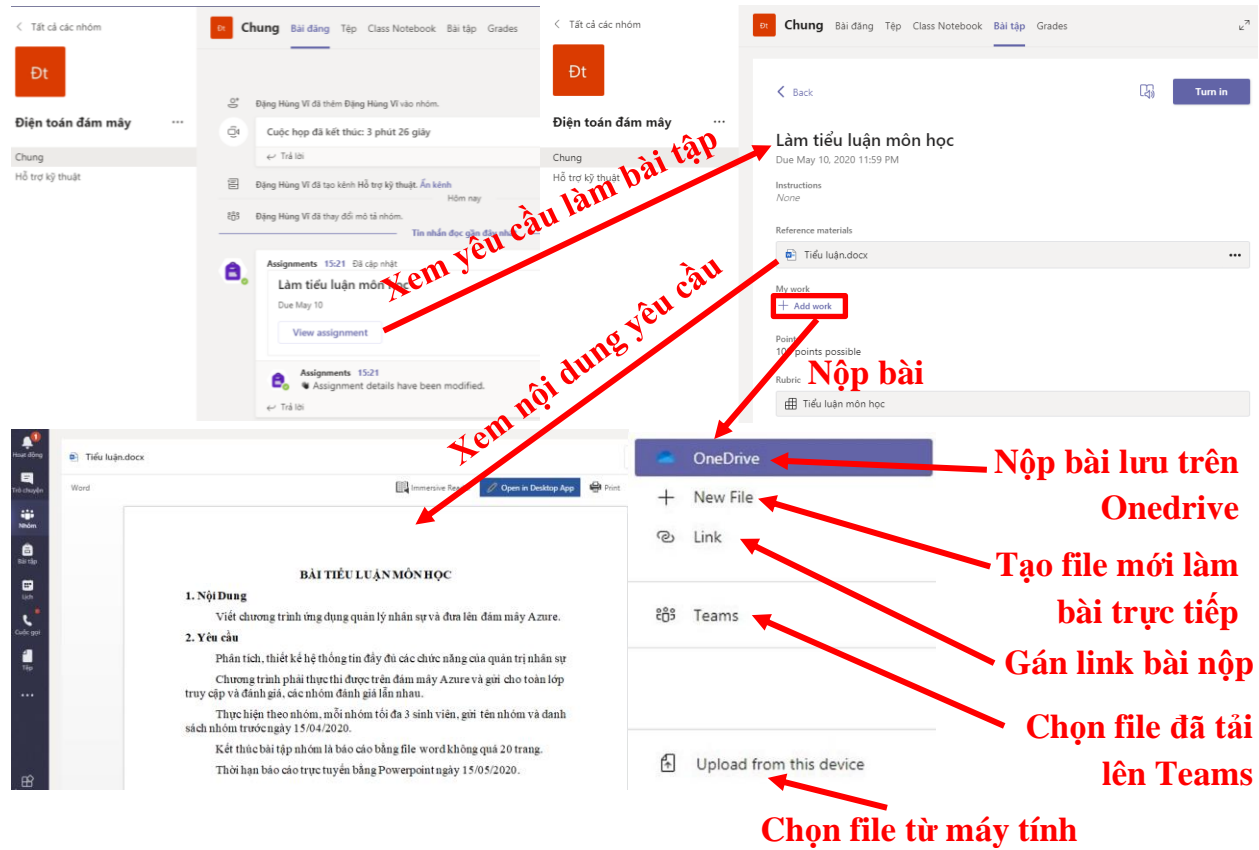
< Tất cả các nhóm

Đt

Điện toán đám mây ...

Chung

Hỗ trợ kỹ thuật

Đt Chung Bài đăng Tệp Class Notebook Bài tập Grades

Đặng Hùng Vĩ đã thêm Đặng Hùng Vĩ vào nhóm.

Cuộc họp đã kết thúc: 3 phút 26 giây

← Trả lời

Đặng Hùng Vĩ đã tạo kênh Hỗ trợ kỹ thuật. Ẩn kênh

Hôm nay

Đặng Hùng Vĩ đã thay đổi mô tả nhóm.

Tin nhắn đọc gần đây nhất

Assignments 15:21 Đã cập nhật

Làm tiểu luận môn h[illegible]

Due May 10

View assignment

Assignments 15:21

Assignment details have been modified.

← Trả lời

< Tất cả các nhóm

Đt

Điện toán đám mây

Chung

Hỗ trợ kỹ thuật

Đt Chung Bài đăng Tệp Class Notebook Bài tập Grades

< Back

Turn in

Làm tiểu luận môn học

Due May 10, 2020 11:59 PM

Instructions

None

Reference materials

Tiểu luận.docx ...

My work

+ Add work

Points

10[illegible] points possible

Rubric

Tiểu luận môn học

Xem yêu cầu làm bài tập

Xem nội dung yêu cầu

Nộp bài

Hoạt động

Trò chuyện

Nhóm

Bài tập

Lịch

Cuộc gọi

Tệp

...

Tiểu luận.docx

Word

Immersive Rea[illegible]

Open in Desktop App

Print

BÀI TIỂU LUẬN MÔN HỌC

1. Nội Dung

Viết chương trình ứng dụng quản lý nhân sự và đưa lên đám mây Azure.

2. Yêu cầu

Phân tích, thiết kế hệ thống tin đầy đủ các chức năng của quản trị nhân sự

Chương trình phải thực thi được trên đám mây Azure và gửi cho toàn lớp truy cập và đánh giá, các nhóm đánh giá lẫn nhau.

Thực hiện theo nhóm, mỗi nhóm tối đa 3 sinh viên, gửi tên nhóm và danh sách nhóm trước ngày 15/04/2020.

Kết thúc bài tập nhóm là báo cáo bằng file word không quá 20 trang.

Thời hạn báo cáo trực tuyến bằng Powerpoint ngày 15/05/2020.

OneDrive

New File

Link

Teams

Upload from this device

Nộp bài lưu trên Onedrive

Tạo file mới làm bài trực tiếp

Gán link bài nộp

Chọn file đã tải lên Teams

Chọn file từ máy tính